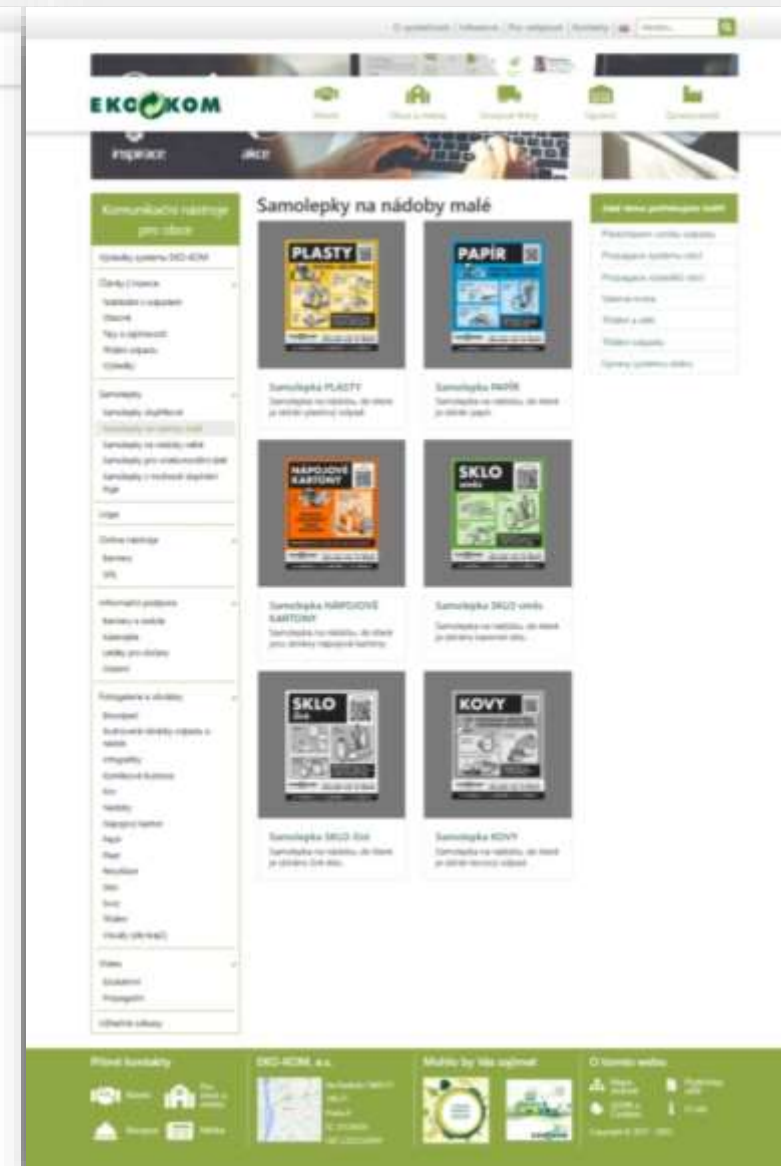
EKO-KOM

inspirace

akce

Komunikační nástroje pro obce

Samolepky na nádoby malé

PLASTY

PAPÍR

Samolepka PLASTY

Samolepka na nádobu, do které je určen plastový odpad.

Samolepka PAPÍR

Samolepka na nádobu, do které je určen papír.

NÁPOJOVÉ KARTONY

SKLO

Samolepka NÁPOJOVÉ KARTONY

Samolepka SKLO směs

SKLO

KOVY

Samolepka SKLO čiré

Samolepka KOVY

Samolepky

Loga

Přímé kontakty

EKO-KOM, a.s.

Mohlo by Vás zajímat

O tomto webu